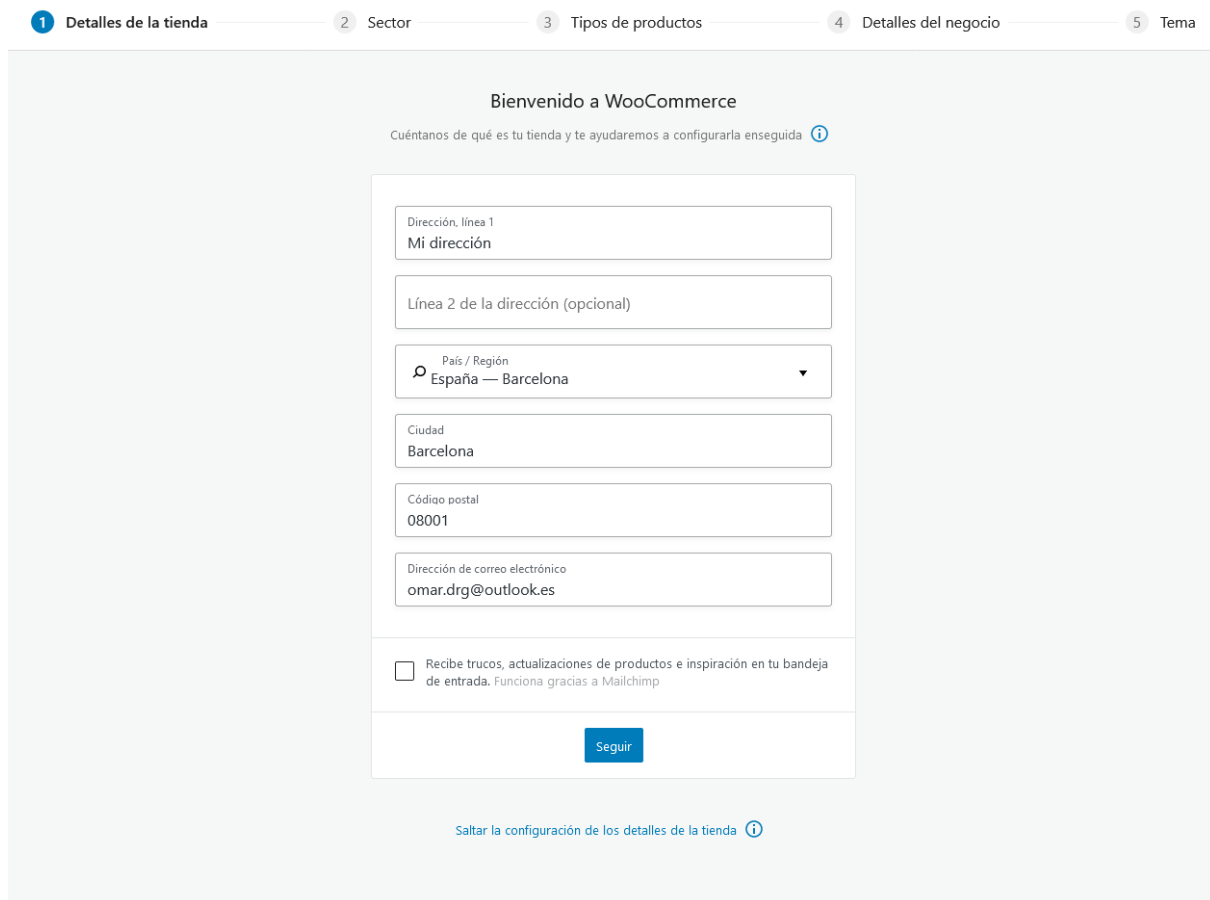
1 Detalles de la tienda 2 Sector 3 Tipos de productos 4 Detalles del negocio 5 Tema

Bienvenido a WooCommerce

Cuéntanos de qué es tu tienda y te ayudaremos a configurarla enseguida

Dirección, línea 1
Mi dirección

Línea 2 de la dirección (opcional)

País / Región
España — Barcelona

Ciudad
Barcelona

Código postal
08001

Dirección de correo electrónico
omar.drg@outlook.es

Recibe trucos, actualizaciones de productos e inspiración en tu bandeja de entrada. Funciona gracias a Mailchimp

Seguir

Saltar la configuración de los detalles de la tienda